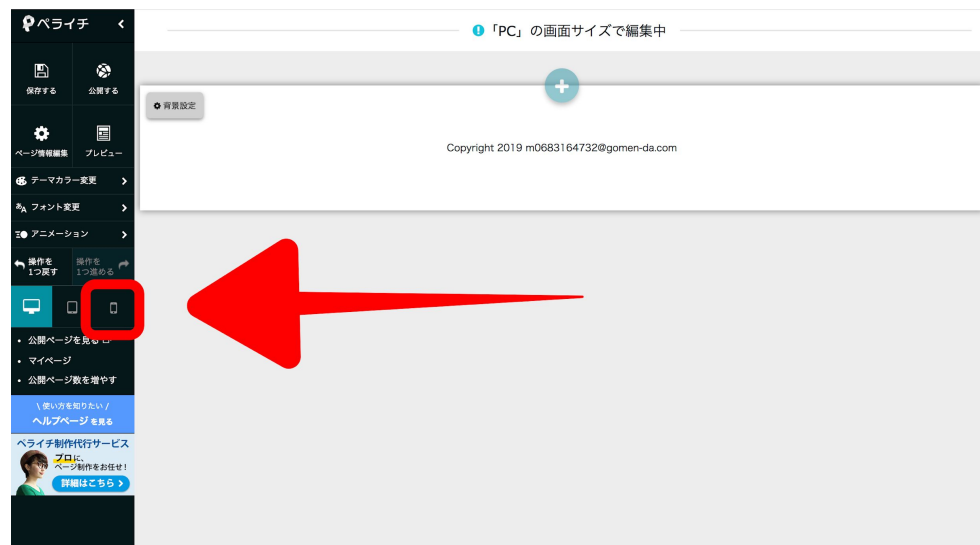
ペライチ

保存する
公開する

ページ情報編集
プレビュー

テーマカラー変更
フォント変更
アニメーション

操作を1つ戻す
操作を1つ進める

• 公開ページを見る
• マイページ
• 公開ページ数を増やす

\ 使い方を知りたい /
ヘルプページを見る

ペライチ制作代行サービス
プロに、ページ制作をお任せ！
詳細はこちら

「PC」の画面サイズで編集中

背景設定

Copyright 2019 m0683164732@gomen-da.com